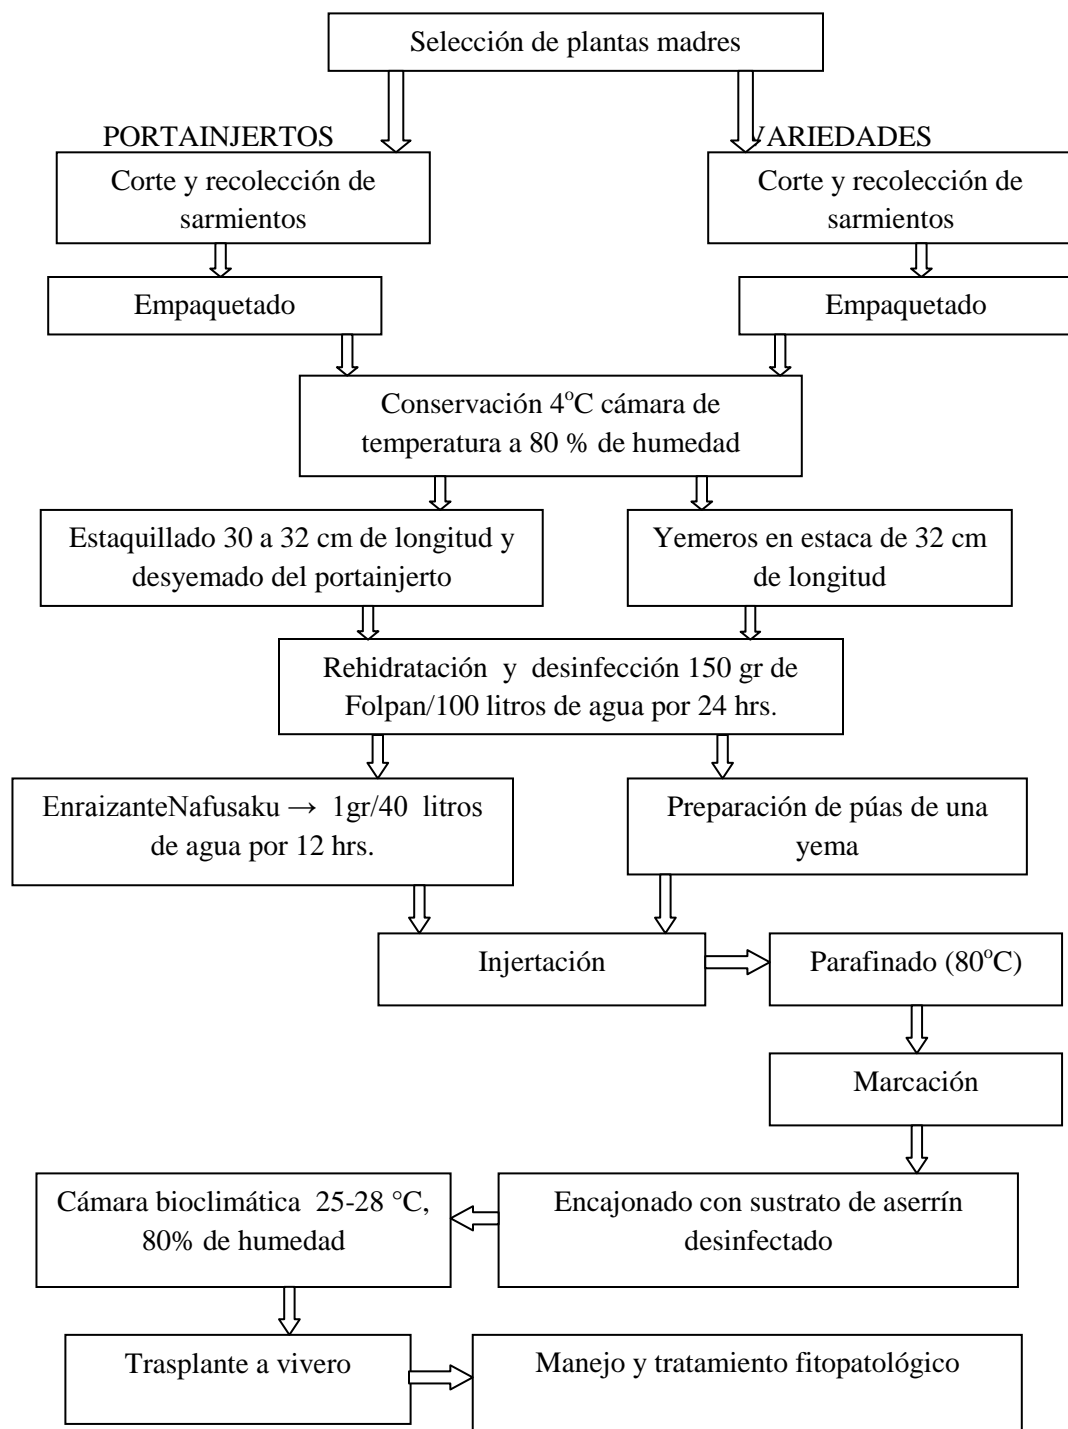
Selección de plantas madres

PORTAINJERTOS

VARIEDADES

Corte y recolección de sarmientos

Corte y recolección de sarmientos

Empaquetado

Empaquetado

Conservación 4$^{o}$C cámara de temperatura a 80 % de humedad

Estaquillado 30 a 32 cm de longitud y desyemado del portainjerto

Yemeros en estaca de 32 cm de longitud

Rehidratación y desinfección 150 gr de Folpan/100 litros de agua por 24 hrs.

EnraizanteNafusaku → 1gr/40 litros de agua por 12 hrs.

Preparación de púas de una yema

Injertación

Parafinado (80$^{o}$C)

Marcación

Cámara bioclimática 25-28 °C, 80% de humedad

Encajonado con sustrato de aserrín desinfectado

Trasplante a vivero

Manejo y tratamiento fitopatológico